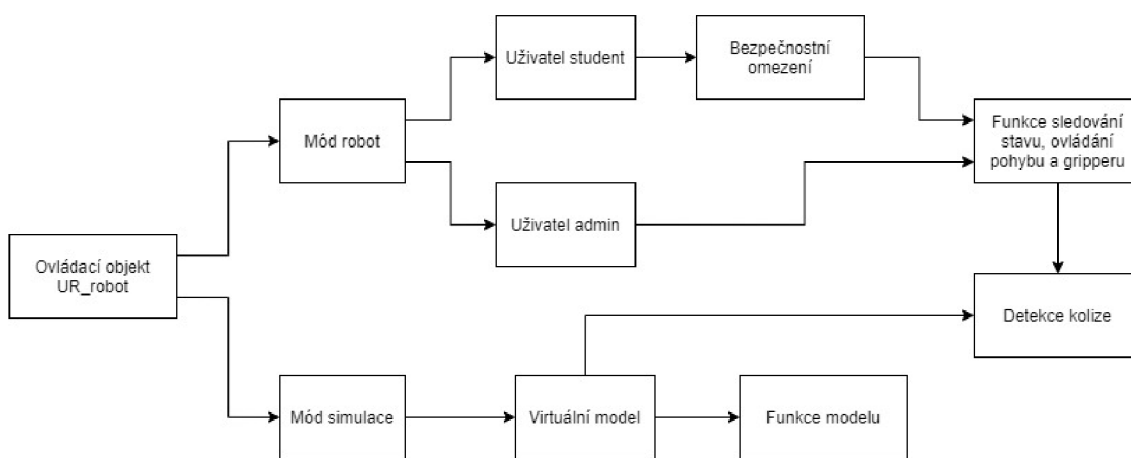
Uživatel student

Bezpečnostní omezení

Mód robot

Funkce sledování stavu, ovládání pohybu a gripperu

Uživatel admin

Ovládací objekt UR_robot

Detekce kolize

Mód simulace

Virtuální model

Funkce modelu